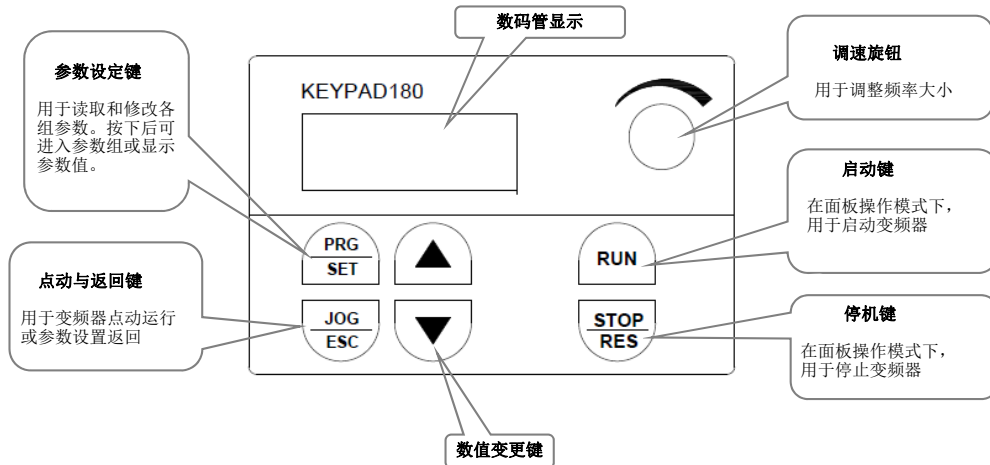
数码管显示

参数设定键

用于读取和修改各组参数。按下后可进入参数组或显示参数值。

KEYPAD180

调速旋钮

用于调整频率大小

启动键

在面板操作模式下，用于启动变频器

PRG
SET

RUN

点动与返回键

用于变频器点动运行或参数设置返回

JOG
ESC

STOP
RES

停机键

在面板操作模式下，用于停止变频器

数值变更键